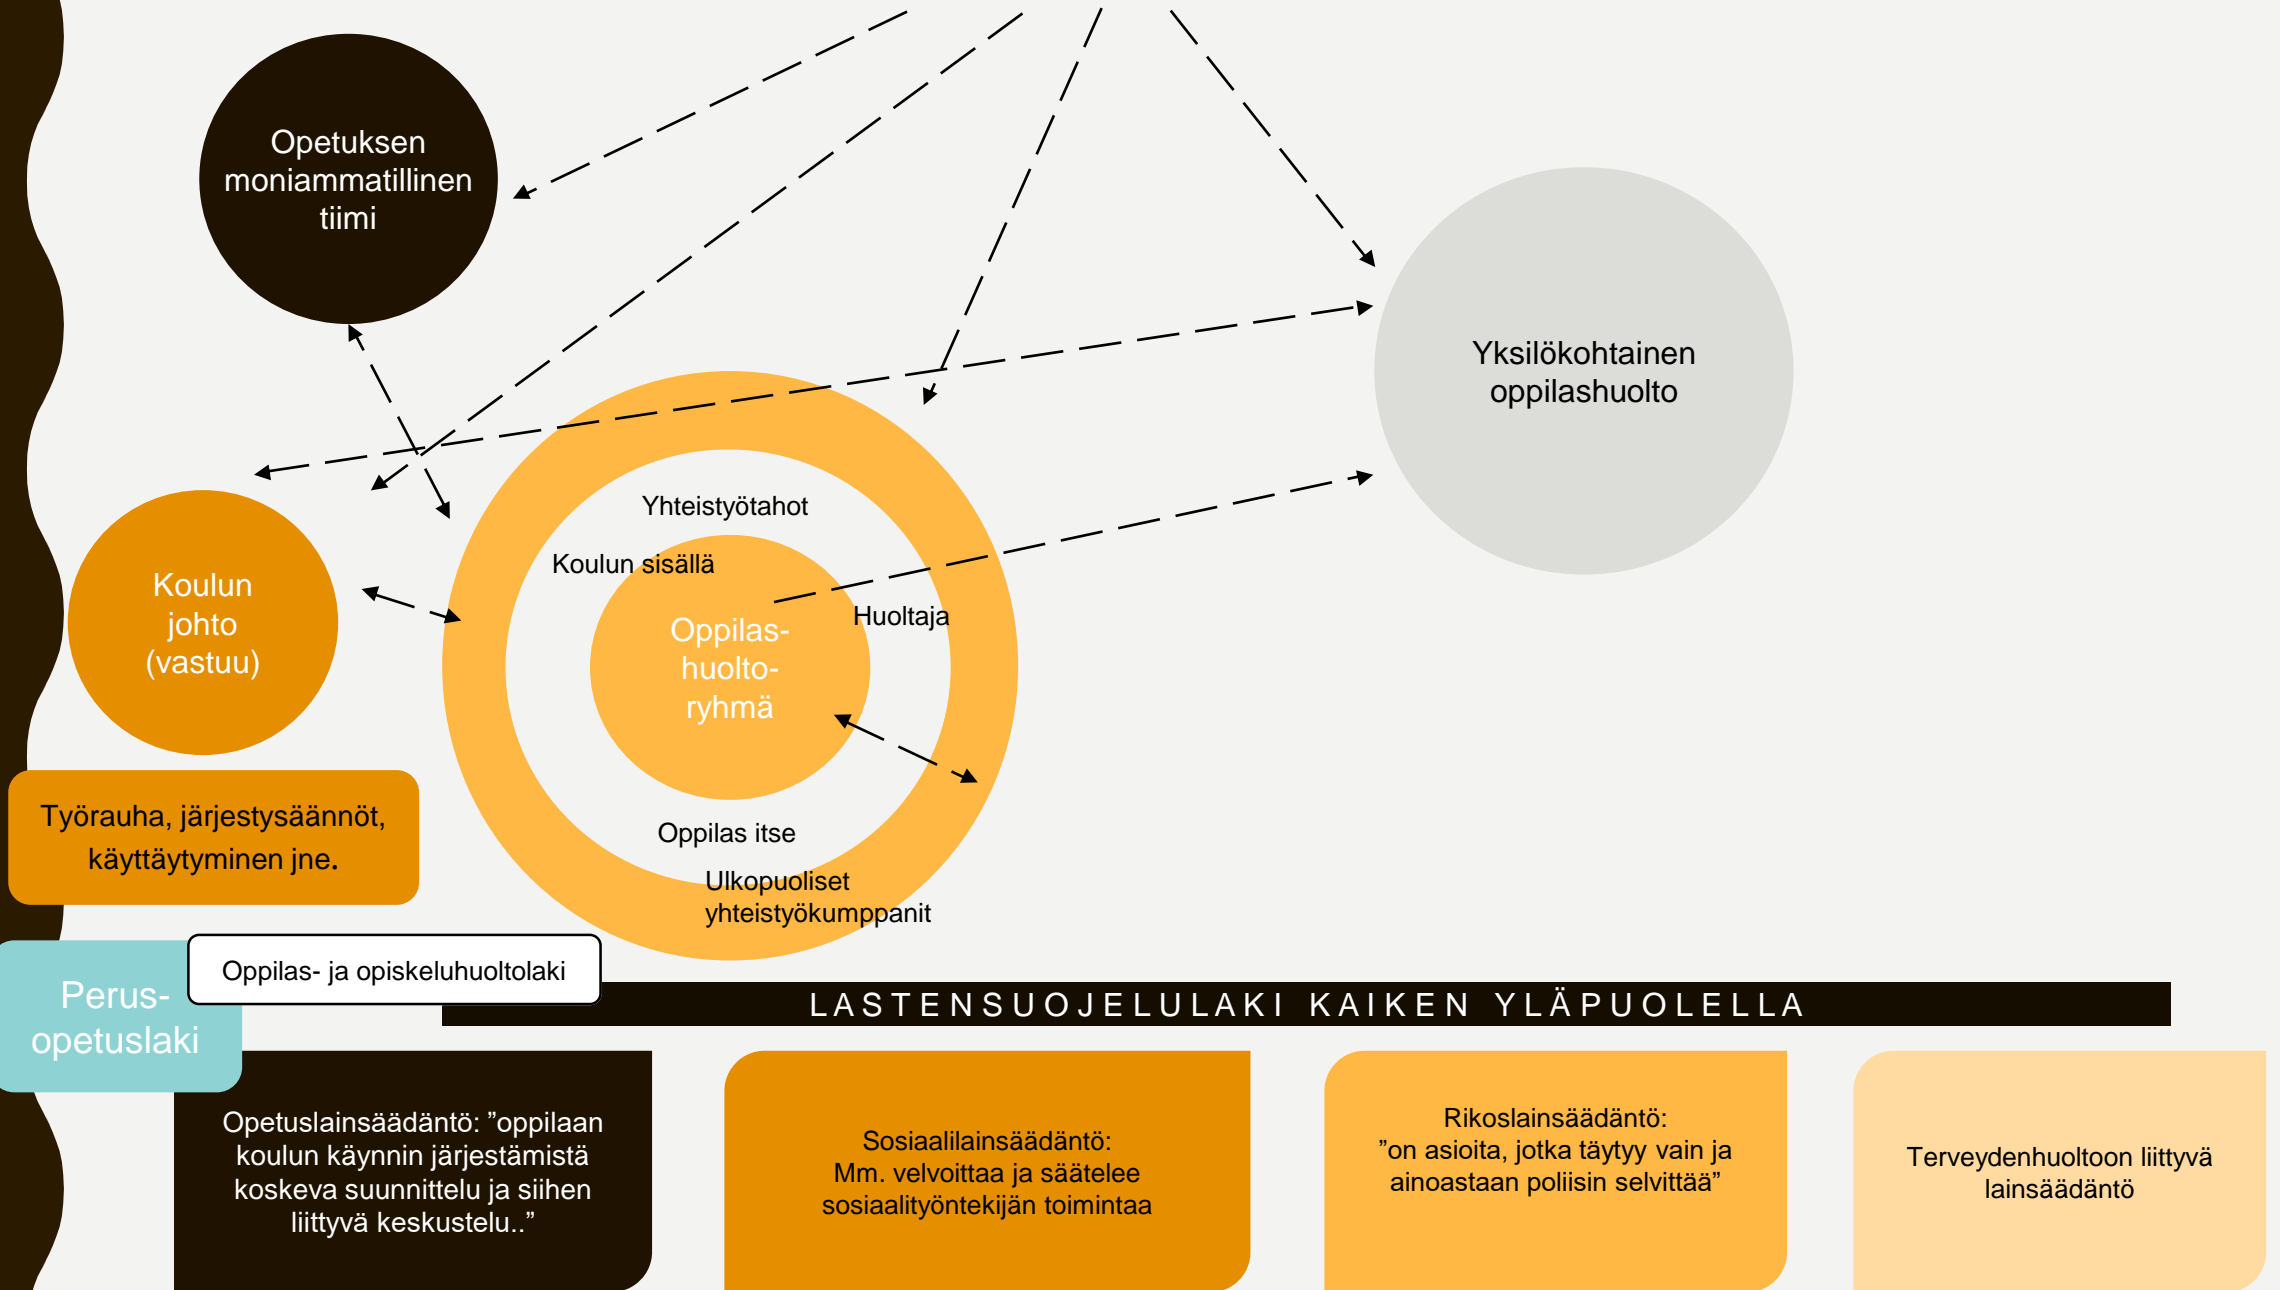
Opetuksen moniammatillinen tiimi

Yksilökohtainen oppilashuolto

Koulun johto (vastuu)

Yhteistyötahot

Koulun sisällä

Oppilas-huolto-ryhmä

Huoltaja

Oppilas itse

Ulkopuoliset yhteistyökumppanit

Työrauha, järjestysäännöt, käyttäytyminen jne.

Perus-opetuslaki

Oppilas- ja opiskeluhuoltolaki

LASTENSUOJELULAKI KAIKEN YLÄPUOLELLA

Opetuslainsäädäntö: ”oppilaan koulun käynnin järjestämistä koskeva suunnittelu ja siihen liittyvä keskustelu..”

Sosiaalilainsäädäntö: Mm. velvoittaa ja säätelee sosiaalityöntekijän toimintaa

Rikoslainsäädäntö: ”on asioita, jotka täytyy vain ja ainoastaan poliisin selvittää”

Terveydenhuoltoon liittyvä lainsäädäntö